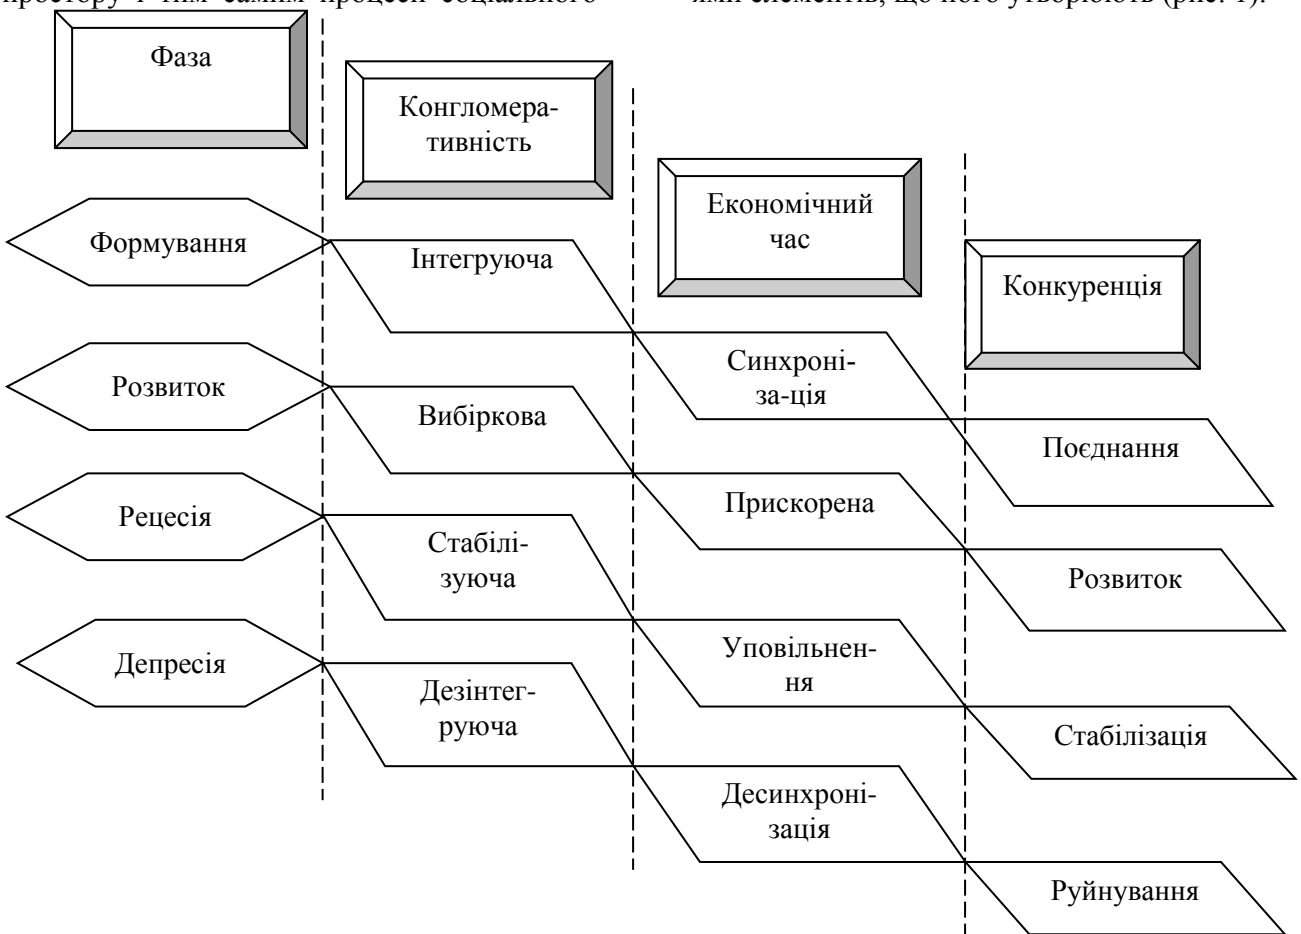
простору і тим самим процеси соціального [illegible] ями елементів, що його утворюють (рис. 1).

Фаза

Конгломеративність

Економічний час

Конкуренція

Формування

Інтегруюча

Синхроні-за-ція

Поєднання

Розвиток

Вибіркова

Прискорена

Розвиток

Рецесія

Стабілізуюча

Уповільнення

Стабілізація

Депресія

Дезінтегруюча

Десинхронізація

Руйнування